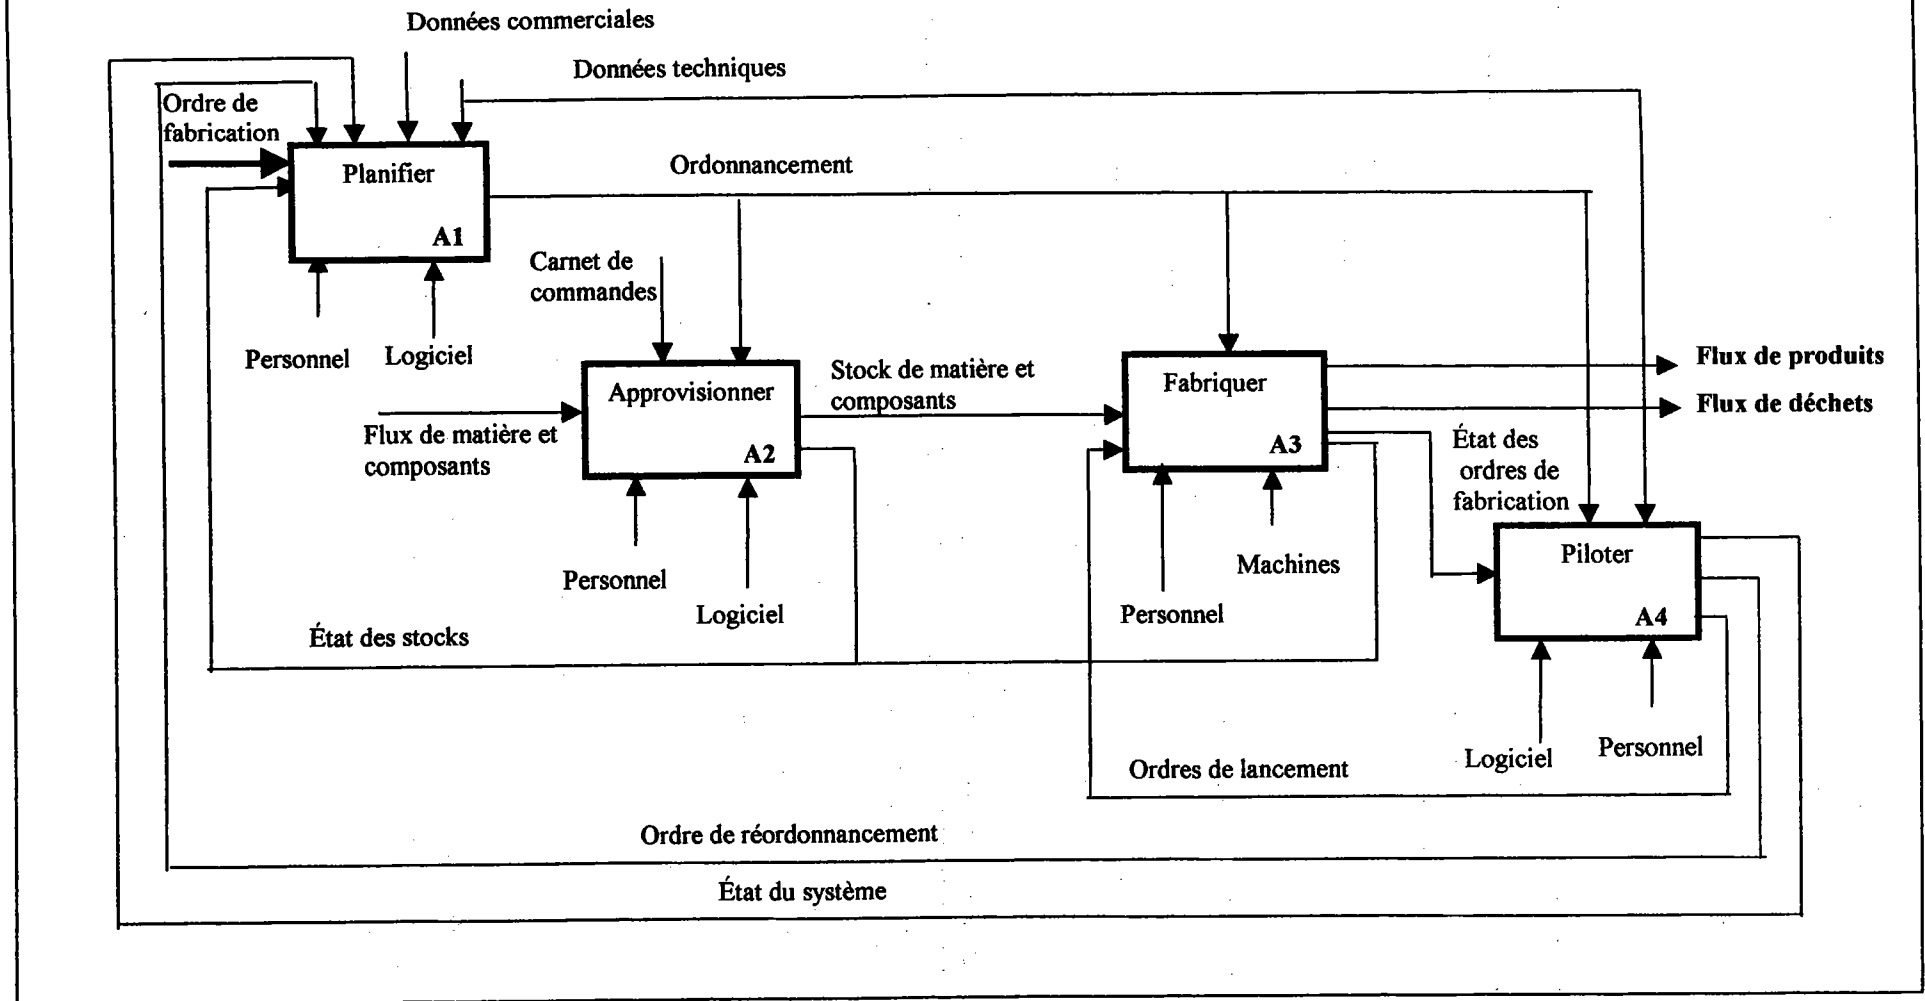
Données commerciales

Données techniques

Ordre de fabrication

Planifier

A1

Ordonnancement

Personnel

Logiciel

Carnet de commandes

Approvisionner

A2

Stock de matière et composants

Flux de matière et composants

Personnel

Logiciel

Fabriquer

A3

Flux de produits

Flux de déchets

État des ordres de fabrication

Machines

Personnel

Piloter

A4

État des stocks

Logiciel

Personnel

Ordres de lancement

Ordre de réordonnancement

État du système